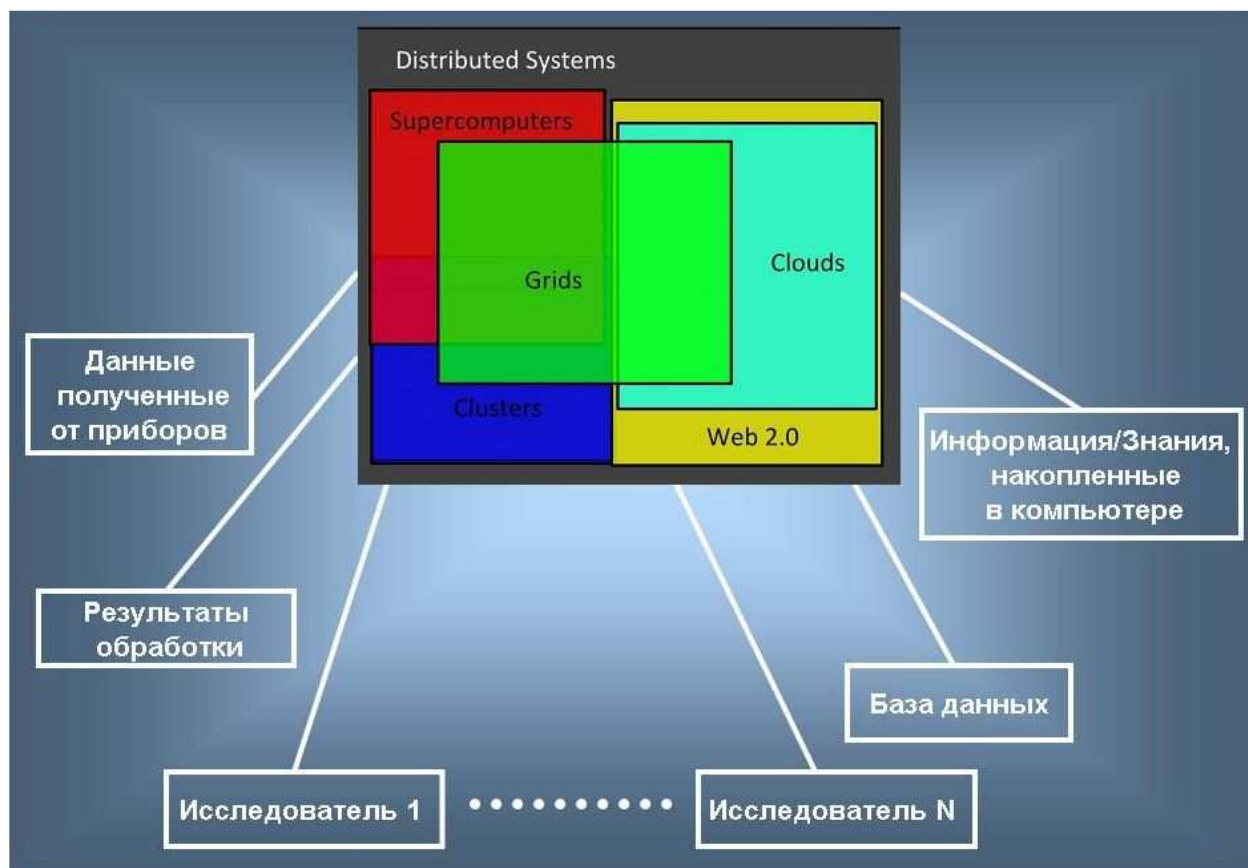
Distributed Systems

Supercomputers

Grids

Clouds

Clusters

Web 2.0

Данные полученные от приборов

Информация/Знания, накопленные в компьютере

Результаты обработки

База данных

Исследователь 1

..........

Исследователь N